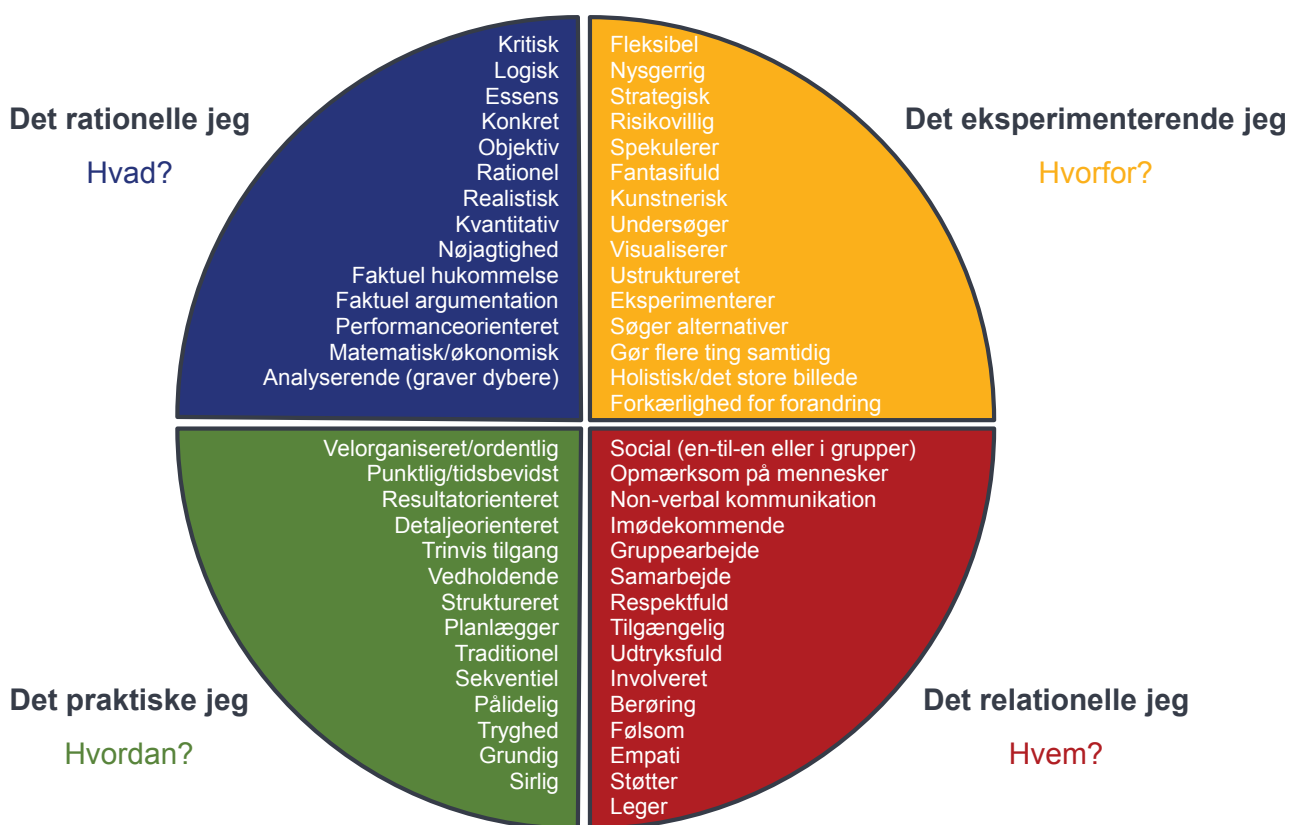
Det rationelle jeg

Hvad?

Kritisk
Logisk
Essens
Konkret
Objektiv
Rationel
Realistisk
Kvantitativ
Nøjagtighed
Faktuel hukommelse
Faktuel argumentation
Performanceorienteret
Matematisk/økonomisk
Analyserende (graver dybere)

Fleksibel
Nysgerrig
Strategisk
Risikovillig
Spekulerer
Fantasifuld
Kunstnerisk
Undersøger
Visualiserer
Ustruktureret
Eksperimenterer
Søger alternativer
Gør flere ting samtidig
Holistisk/det store billede
Forkærlighed for forandring

Det eksperimenterende jeg

Hvorfor?

Velorganiseret/ordentlig
Punktlig/tidsbevidst
Resultatorienteret
Detaljeorienteret
Trinvis tilgang
Vedholdende
Struktureret
Planlægger
Traditionel
Sekventiel
Pålidelig
Tryghed
Grundig
Sirlig

Det praktiske jeg

Hvordan?

Social (en-til-en eller i grupper)
Opmærksom på mennesker
Non-verbal kommunikation
Imødekommende
Gruppearbejde
Samarbejde
Respektfuld
Tilgængelig
Udtryksfuld
Involveret
Berøring
Følsom
Empati
Støtter
Leger

Det relationelle jeg

Hvem?